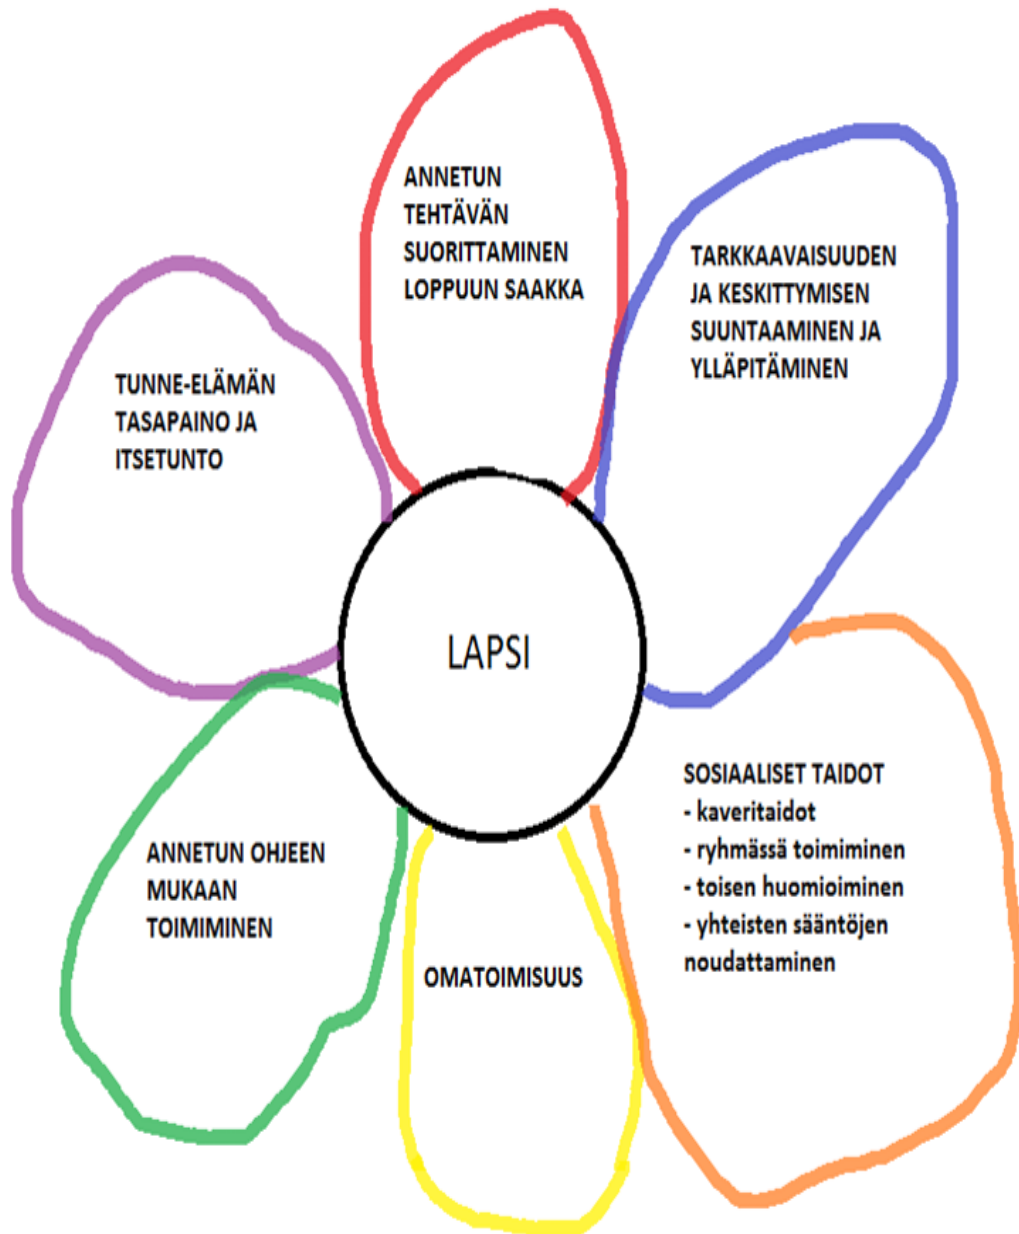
ANNETUN TEHTÄVÄN SUORITTAMINEN LOPPUUN SAAKKA

TARKKAAVAISUUDEN JA KESKITTYMISEN SUUNTAAMINEN JA YLLÄPITÄMINEN

TUNNE-ELÄMÄN TASAPAINO JA ITSETUNTO

LAPSI

SOSIAALISET TAIDOT
- kaveritaidot
- ryhmässä toimiminen
- toisen huomioiminen
- yhteisten sääntöjen noudattaminen

ANNETUN OHJEEN MUKAAN TOIMIMINEN

OMATOIMISUUS